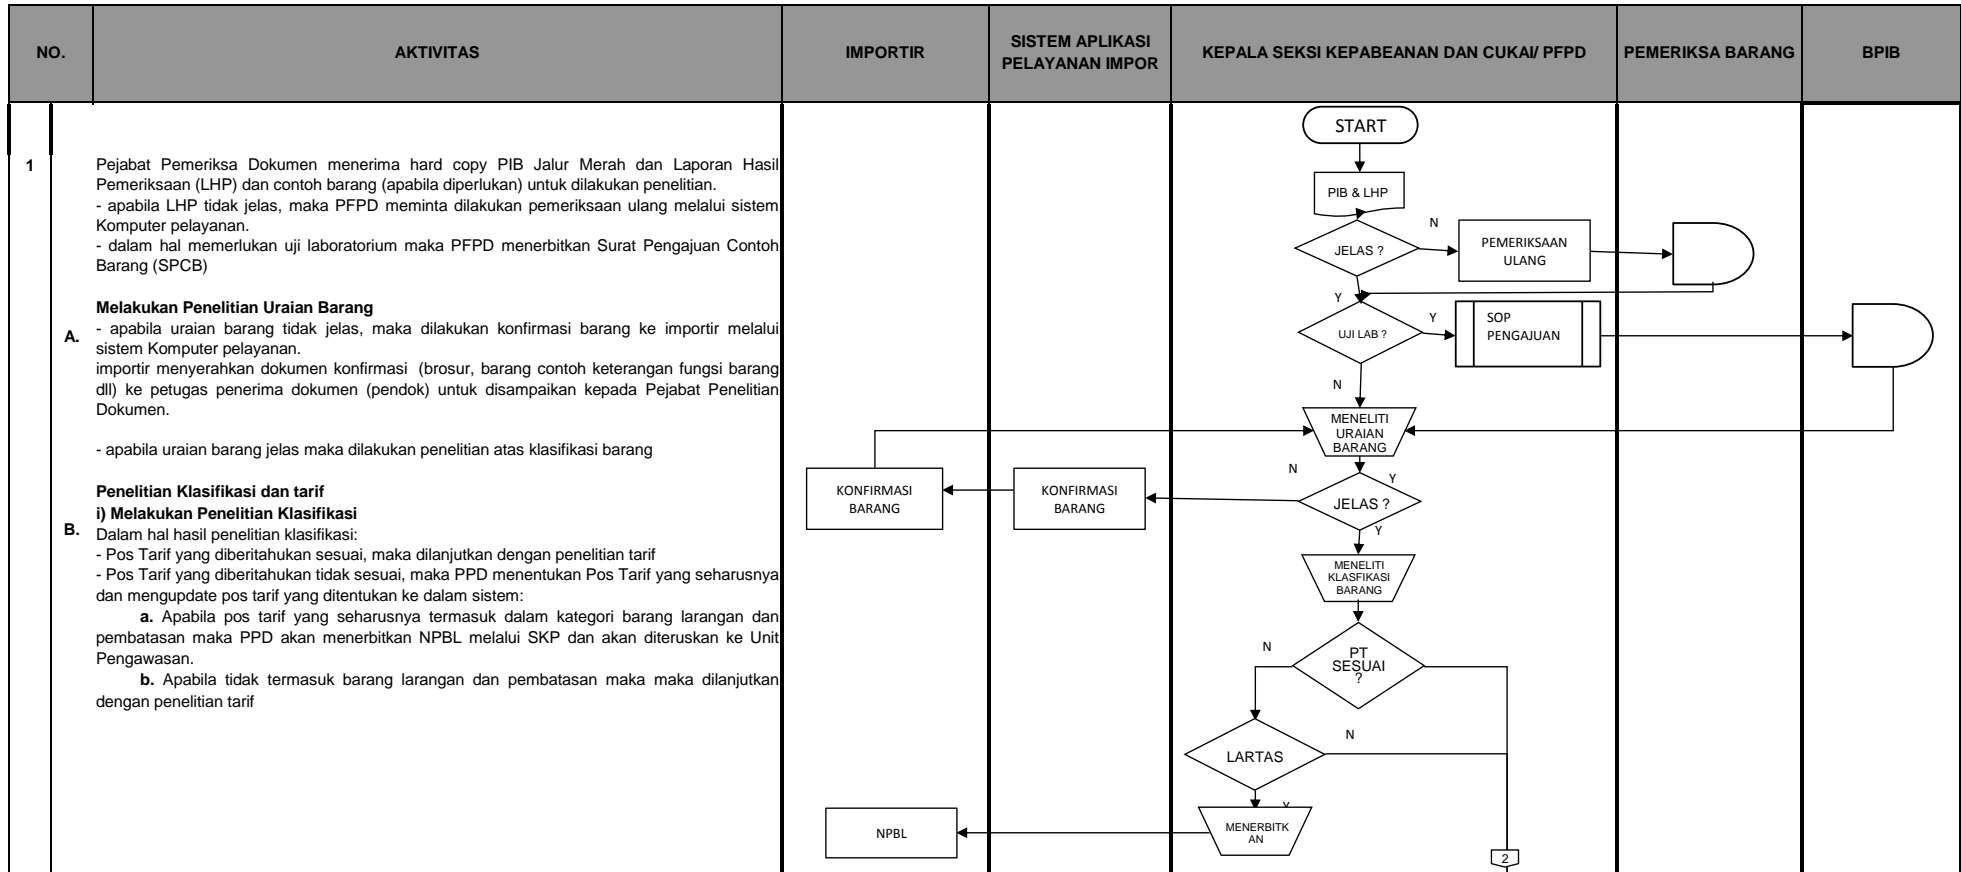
| NO. | AKTIVITAS | IMPORTIR | SISTEM APLIKASI PELAYANAN IMPOR | KEPALA SEKSI KEPABEANAN DAN CUKAI/ PFPD | PEMERIKSA BARANG | BPIB |
|---|---|---|---|---|---|---|

1

Pejabat Pemeriksa Dokumen menerima hard copy PIB Jalur Merah dan Laporan Hasil Pemeriksaan (LHP) dan contoh barang (apabila diperlukan) untuk dilakukan penelitian.
- apabila LHP tidak jelas, maka PFPD meminta dilakukan pemeriksaan ulang melalui sistem Komputer pelayanan.
- dalam hal memerlukan uji laboratorium maka PFPD menerbitkan Surat Pengajuan Contoh Barang (SPCB)

A.

Melakukan Penelitian Uraian Barang
- apabila uraian barang tidak jelas, maka dilakukan konfirmasi barang ke importir melalui sistem Komputer pelayanan.
importir menyerahkan dokumen konfirmasi (brosur, barang contoh keterangan fungsi barang dll) ke petugas penerima dokumen (pendok) untuk disampaikan kepada Pejabat Penelitian Dokumen.

- apabila uraian barang jelas maka dilakukan penelitian atas klasifikasi barang

B.

Penelitian Klasifikasi dan tarif
i) Melakukan Penelitian Klasifikasi
Dalam hal hasil penelitian klasifikasi:
- Pos Tarif yang diberitahukan sesuai, maka dilanjutkan dengan penelitian tarif
- Pos Tarif yang diberitahukan tidak sesuai, maka PPD menentukan Pos Tarif yang seharusnya dan mengupdate pos tarif yang ditentukan ke dalam sistem:
a. Apabila pos tarif yang seharusnya termasuk dalam kategori barang larangan dan pembatasan maka PPD akan menerbitkan NPBL melalui SKP dan akan diteruskan ke Unit Pengawasan.
b. Apabila tidak termasuk barang larangan dan pembatasan maka maka dilanjutkan dengan penelitian tarif

START
PIB & LHP
JELAS ?
N
PEMERIKSAAN ULANG
Y
UJI LAB ?
Y
SOP PENGAJUAN
N
MENELITI URAIAN BARANG
N
Y
JELAS ?
Y
KONFIRMASI BARANG
KONFIRMASI BARANG
MENELITI KLASFIKASI BARANG
N
PT SESUAI ?
LARTAS
N
Y
MENERBITKAN
NPBL
2